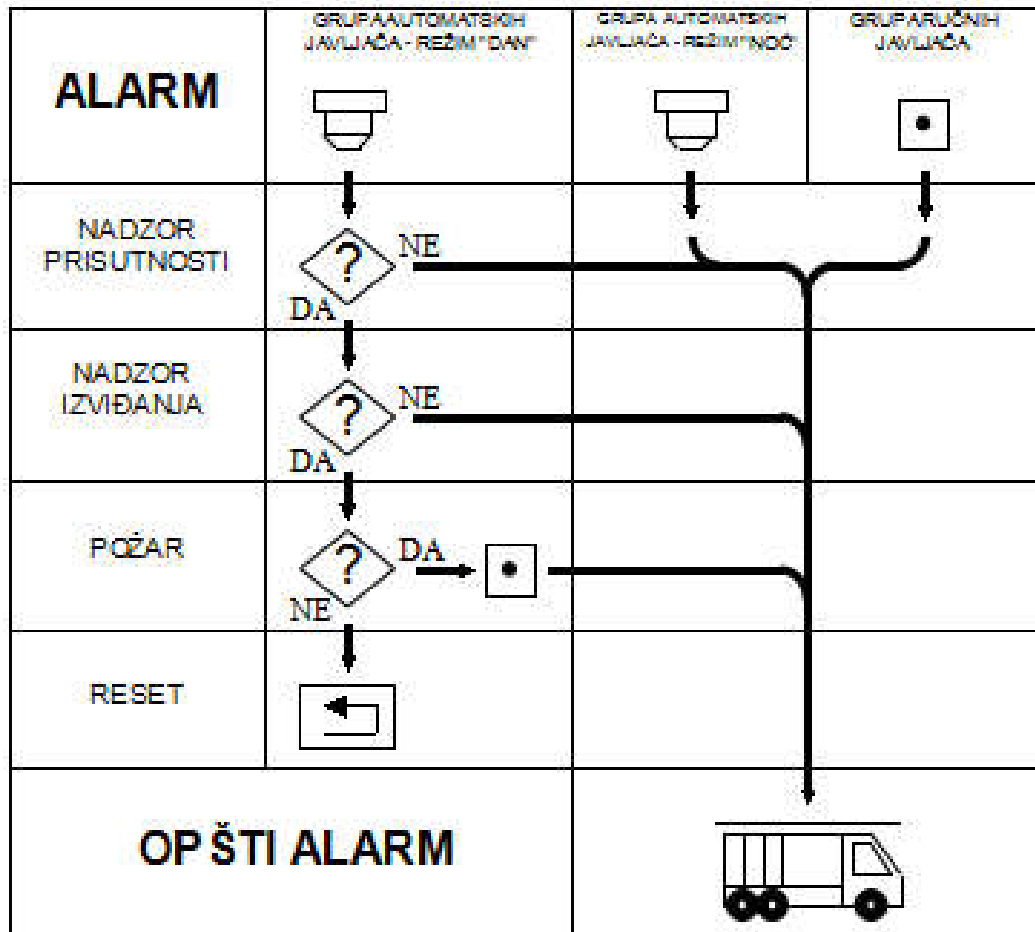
| ALARM | GRUPA AUTOMATSKIH JAVLJAČA - REŽIM "DAN" | GRUPA AUTOMATSKIH JAVLJAČA - REŽIM "NOĆ" | GRUPA RUČNIH JAVLJAČA |
|---|---|---|---|
| NADZOR PRISUTNOSTI | ? NE DA | | |
| NADZOR IZVIĐANJA | ? NE DA | | |
| POŽAR | ? DA NE | | |
| RESET | | | |
| OP ŠTI ALARM | | | |